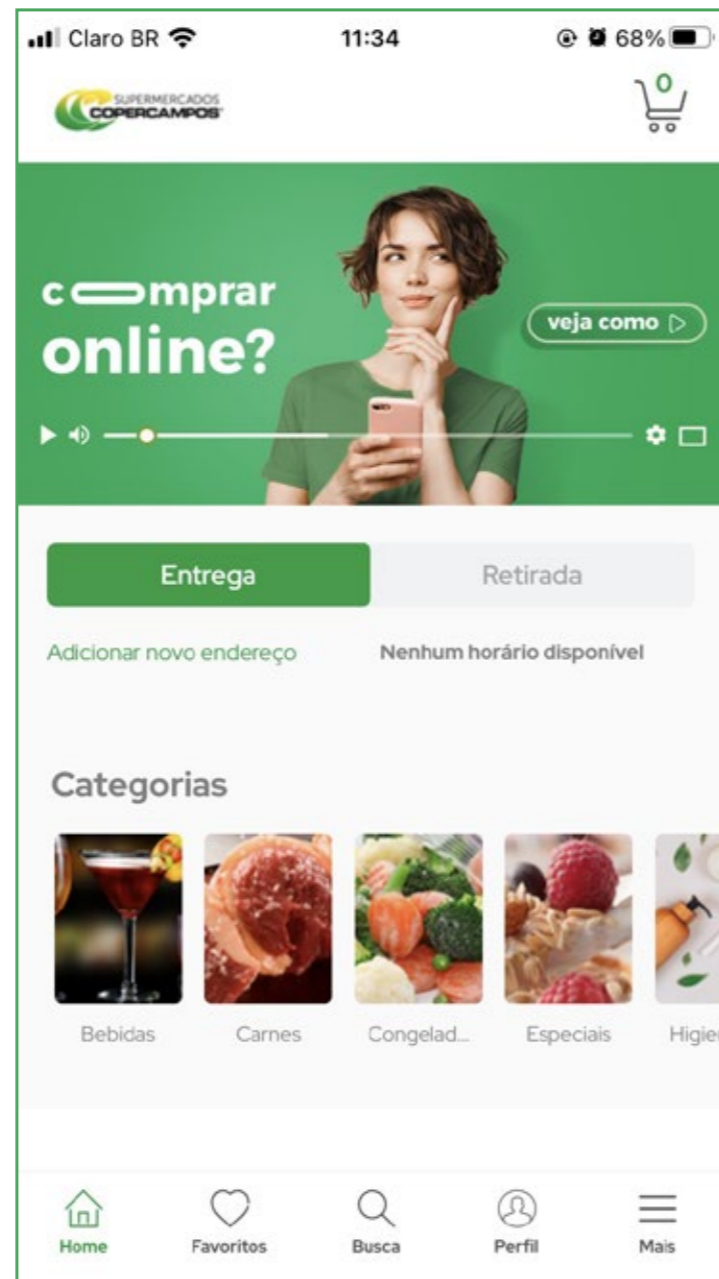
Claro BR 11:34 68%

SUPERMERCADOS COPERCAMPOS

0

c⊂⊃mprar online?

veja como ▷

Entrega

Retirada

Adicionar novo endereço

Nenhum horário disponível

Categorias

Bebidas

Carnes

Congelad...

Especiais

Higie

Home

Favoritos

Busca

Perfil

Mais